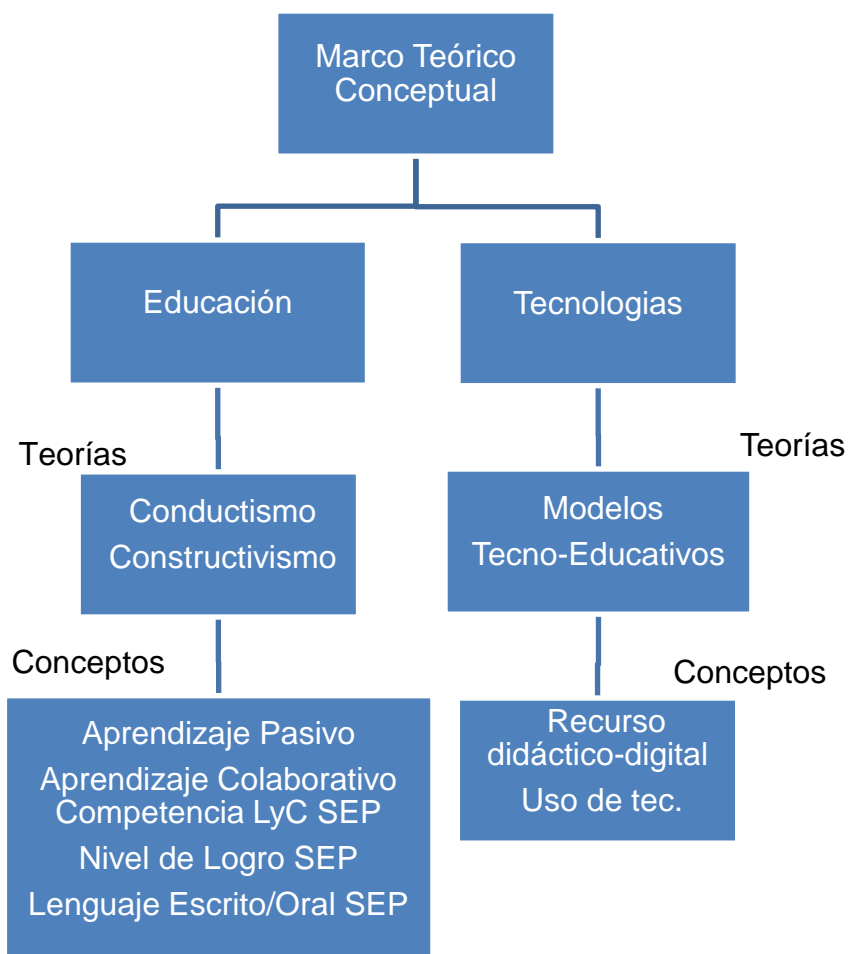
Marco Teórico Conceptual

Educación

Tecnologias

Teorías

Conductismo
Constructivismo

Conceptos

Aprendizaje Pasivo
Aprendizaje Colaborativo
Competencia LyC SEP
Nivel de Logro SEP
Lenguaje Escrito/Oral SEP

Teorías

Modelos
Tecno-Educativos

Conceptos

Recurso didáctico-digital
Uso de tec.